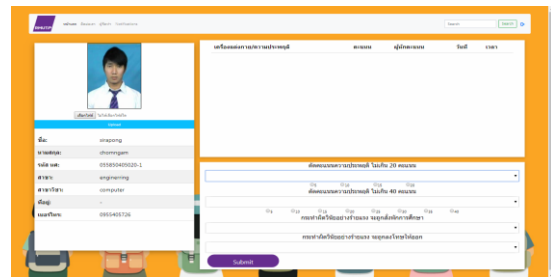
หน้าแรก ติดต่อเรา ผู้จัดทำ Confirmations

Search SEARCH

เลือกไฟล์ ไม่ได้เลือกไฟล์ใด

Upload

| ชื่อ: | sirapong |
|---|---|
| นามสกุล: | chomngam |
| รหัส นศ: | 055850405020-1 |
| สาขา: | engineering |
| สาขาวิชา: | computer |
| ที่อยู่: | - |
| เบอร์โทร: | 0955405726 |

| เครื่องหมายความประพฤติ | คะแนน | ผู้หักคะแนน | วันที่ | เวลา |
|---|---|---|---|---|

ตัดคะแนนความประพฤติ ไม่เกิน 20 คะแนน

ตัดคะแนนความประพฤติ ไม่เกิน 40 คะแนน

กระทำผิดวินัยอย่างร้ายแรง ระดับพักการศึกษา

กระทำผิดวินัยอย่างร้ายแรง ระดับลงโทษให้ออก

Submit